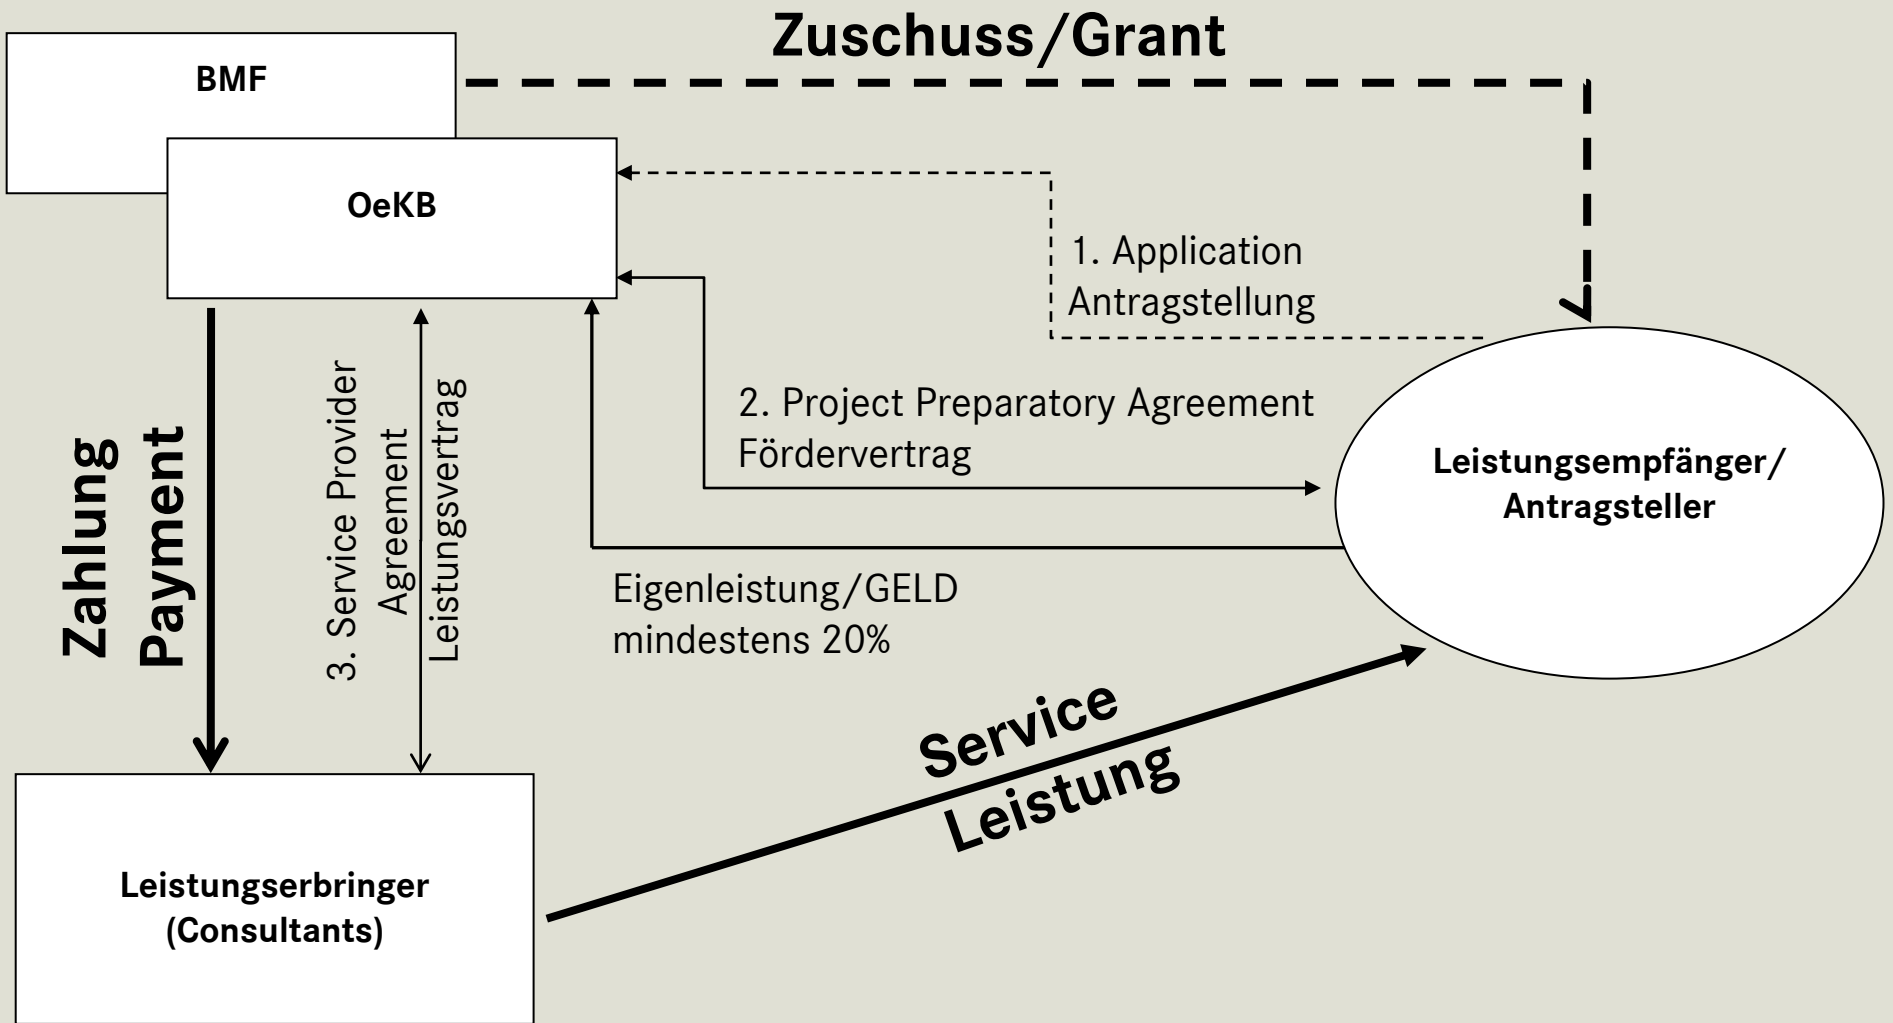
Zuschuss/Grant

BMF

OeKB

1. Application
Antragstellung

2. Project Preparatory Agreement
Fördervertrag

Leistungsempfänger/
Antragsteller

Zahlung
Payment

3. Service Provider
Agreement
Leistungsvertrag

Eigenleistung/GELD
mindestens 20%

Service
Leistung

Leistungserbringer
(Consultants)